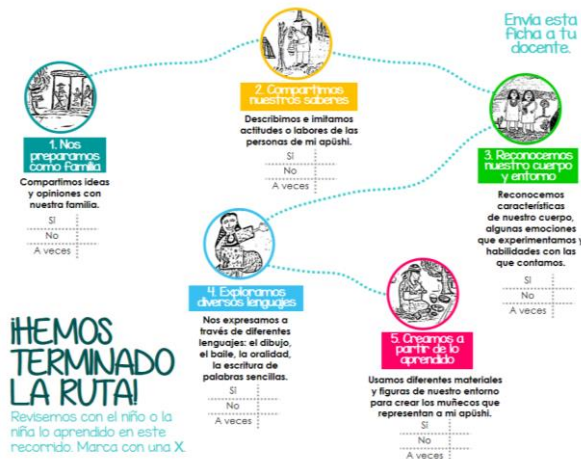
Envía esta ficha a tu docente.

1. Nos preparamos como familia

Compartimos ideas y opiniones con nuestra familia.

Sí
No
A veces

2. Compartimos nuestros saberes

Describimos e imitamos actitudes o labores de las personas de mi apùshi.

Sí
No
A veces

3. Reconocemos nuestro cuerpo y entorno

Reconocemos características de nuestro cuerpo, algunas emociones que experimentamos y habilidades con las que contamos.

Sí
No
A veces

4. Exploramos diversos lenguajes

Nos expresamos a través de diferentes lenguajes: el dibujo, el baile, la oralidad, la escritura de palabras sencillas.

Sí
No
A veces

5. Creamos a partir de lo aprendido

Usamos diferentes materiales y figuras de nuestro entorno para crear los muñecos que representan a mi apùshi.

Sí
No
A veces

¡HEMOS TERMINADO LA RUTA!

Revisemos con el niño o la niña lo aprendido en este recorrido. Marca con una X.